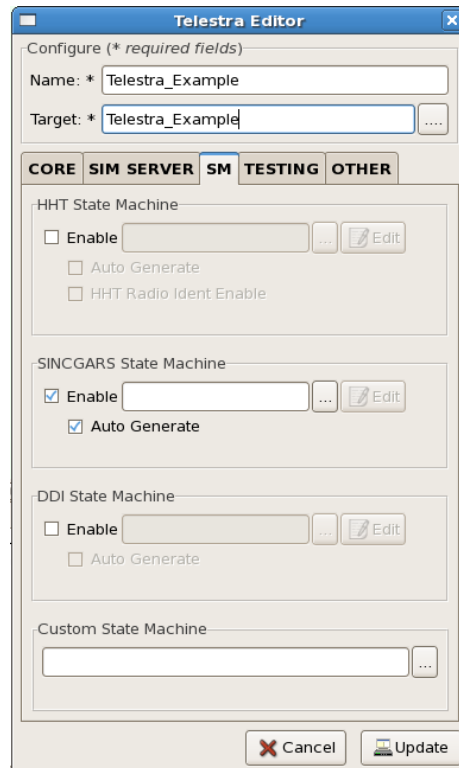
Telestra Editor

Configure (* required fields)

Name: * Telestra_Example

Target: * Telestra_Example ...

CORE | SIM SERVER | SM | TESTING | OTHER

HHT State Machine

☐ Enable ... Edit

☐ Auto Generate

☐ HHT Radio Ident Enable

SINCGARS State Machine

☑ Enable ... Edit

☑ Auto Generate

DDI State Machine

☐ Enable ... Edit

☐ Auto Generate

Custom State Machine

...

Cancel Update